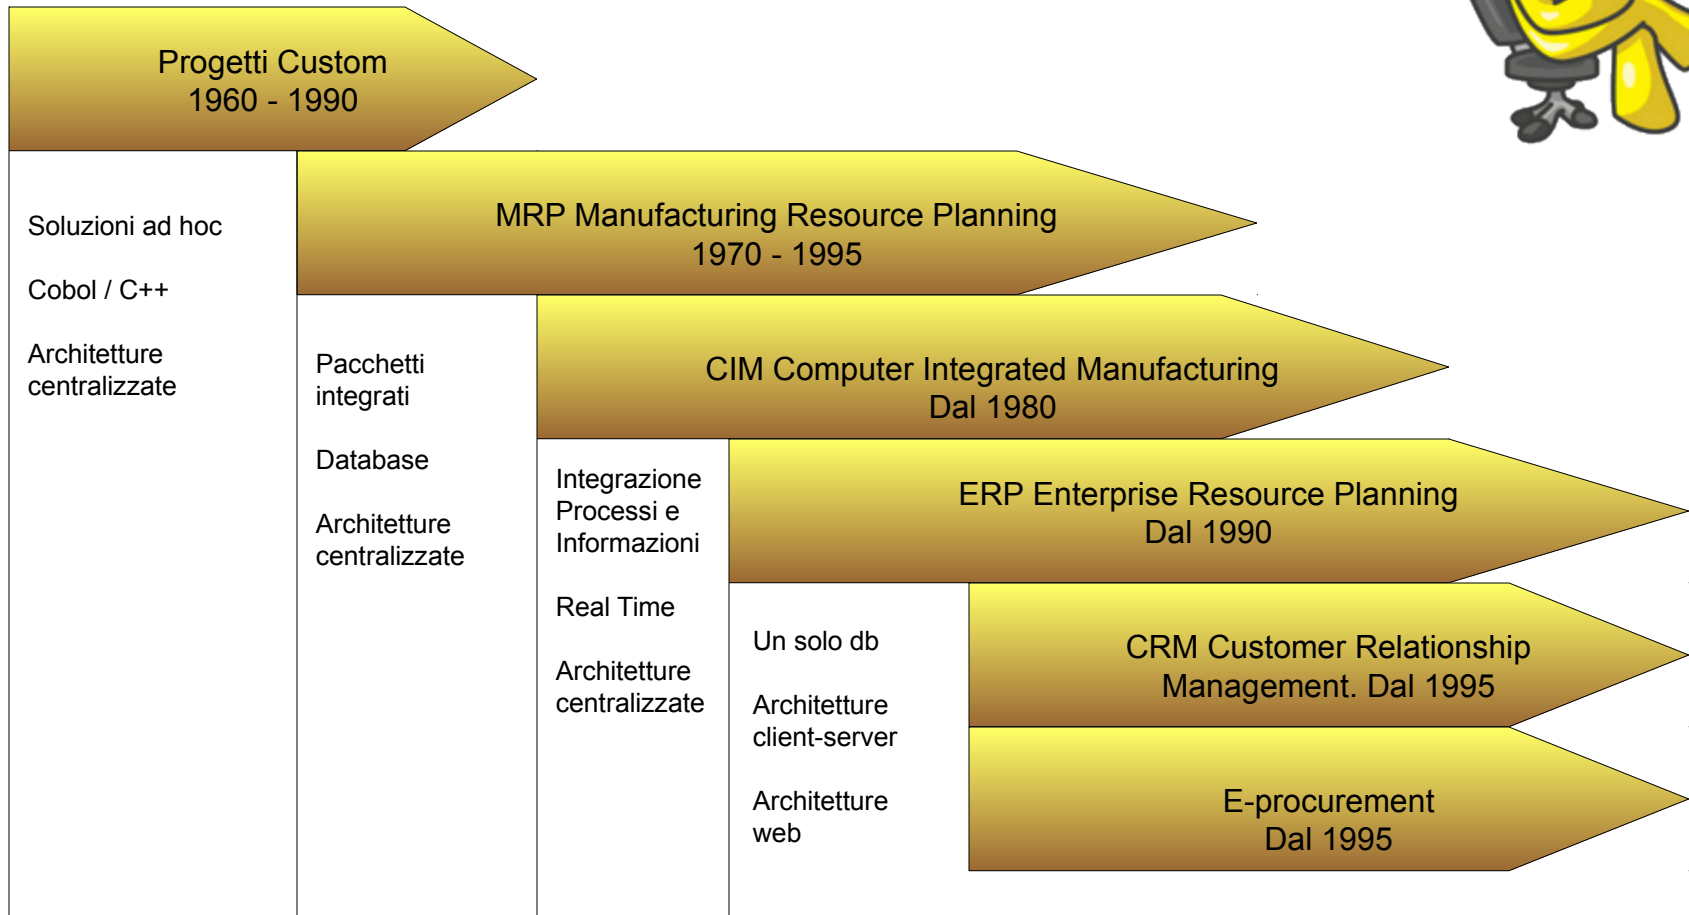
Progetti Custom
1960 - 1990

Soluzioni ad hoc

Cobol / C++

Architetture centralizzate

MRP Manufacturing Resource Planning
1970 - 1995

Pacchetti integrati

Database

Architetture centralizzate

CIM Computer Integrated Manufacturing
Dal 1980

Integrazione Processi e Informazioni

Real Time

Architetture centralizzate

ERP Enterprise Resource Planning
Dal 1990

Un solo db

Architetture client-server

Architetture web

CRM Customer Relationship Management. Dal 1995

E-procurement
Dal 1995